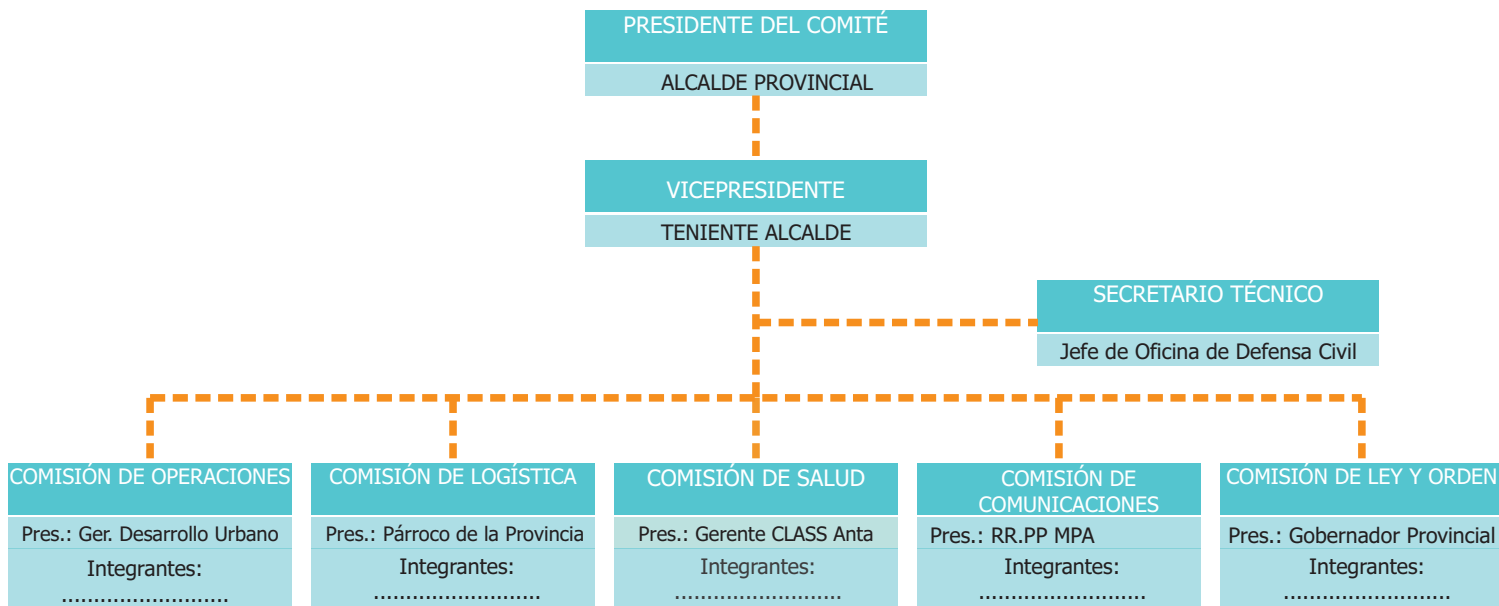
PRESIDENTE DEL COMITÉ

ALCALDE PROVINCIAL

VICEPRESIDENTE

TENIENTE ALCALDE

SECRETARIO TÉCNICO

Jefe de Oficina de Defensa Civil

COMISIÓN DE OPERACIONES

Pres.: Ger. Desarrollo Urbano

Integrantes:
.........................

COMISIÓN DE LOGÍSTICA

Pres.: Párroco de la Provincia

Integrantes:
.........................

COMISIÓN DE SALUD

Pres.: Gerente CLASS Anta

Integrantes:
.........................

COMISIÓN DE COMUNICACIONES

Pres.: RR.PP MPA

Integrantes:
.........................

COMISIÓN DE LEY Y ORDEN

Pres.: Gobernador Provincial

Integrantes:
.........................